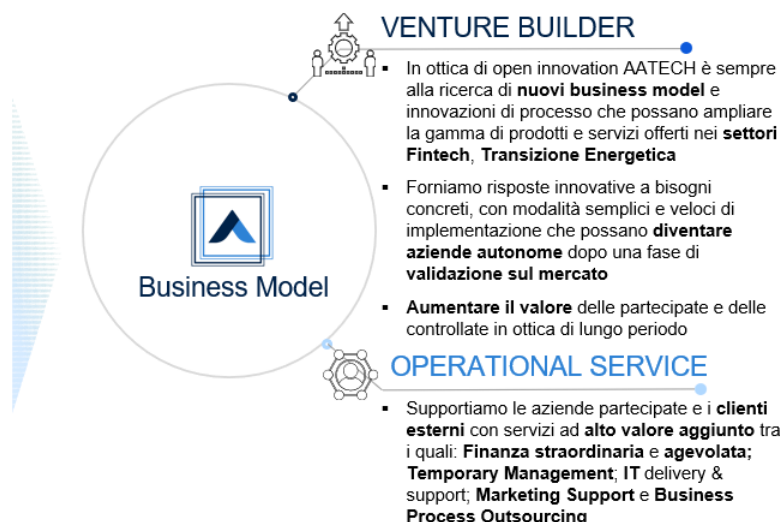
Business Model

VENTURE BUILDER

- In ottica di open innovation AATECH è sempre alla ricerca di **nuovi business model** e innovazioni di processo che possano ampliare la gamma di prodotti e servizi offerti nei **settori Fintech**, **Transizione Energetica**
- Forniamo risposte innovative a bisogni concreti, con modalità semplici e veloci di implementazione che possano **diventare aziende autonome** dopo una fase di **validazione sul mercato**
- **Aumentare il valore** delle partecipate e delle controllate in ottica di lungo periodo

OPERATIONAL SERVICE

- Supportiamo le aziende partecipate e i **clienti esterni** con servizi ad **alto valore aggiunto** tra i quali: **Finanza straordinaria** e **agevolata; Temporary Management**; **IT** delivery & support; **Marketing Support** e **Business Process Outsourcing**